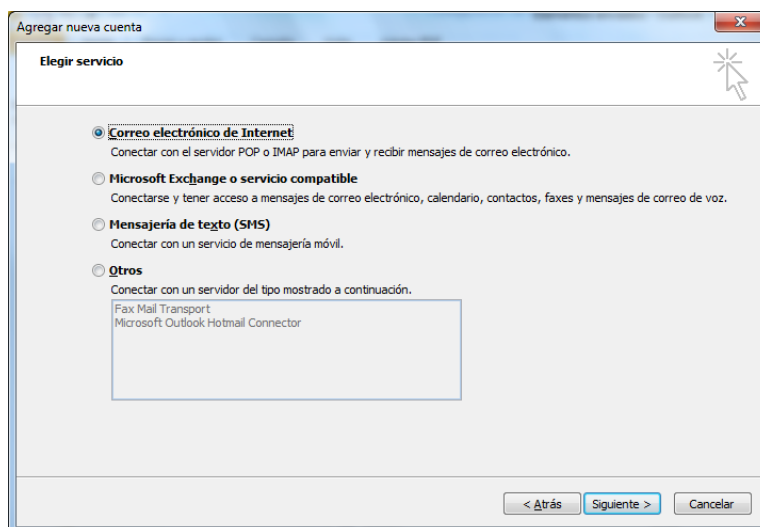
Agregar nueva cuenta

Elegir servicio

Correo electrónico de Internet
Conectar con el servidor POP o IMAP para enviar y recibir mensajes de correo electrónico.

Microsoft Exchange o servicio compatible
Conectarse y tener acceso a mensajes de correo electrónico, calendario, contactos, faxes y mensajes de correo de voz.

Mensajería de texto (SMS)
Conectar con un servicio de mensajería móvil.

Otros
Conectar con un servidor del tipo mostrado a continuación.

Fax Mail Transport
Microsoft Outlook Hotmail Connector

< Atrás | Siguiente > | Cancelar